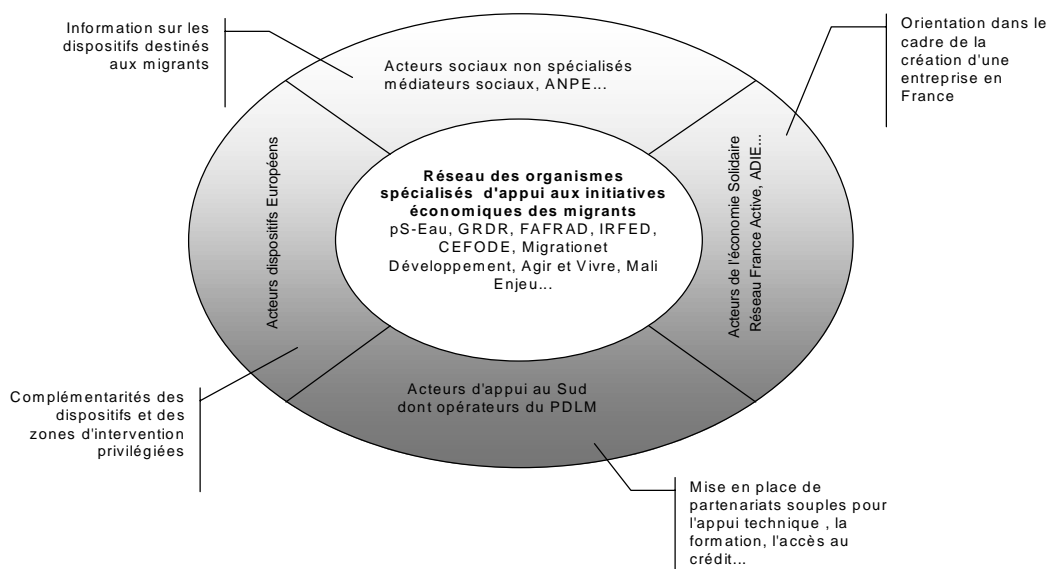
Information sur les dispositifs destinés aux migrants

Acteurs sociaux non spécialisés médiateurs sociaux, ANPE...

Orientation dans le cadre de la création d'une entreprise en France

Acteurs dispositifs Européens

Réseau des organismes spécialisés d'appui aux initiatives économiques des migrants
pS-Eau, GRDR, FAFRAD, IRFED, CEFODE, Migrationet Développement, Agir et Vivre, Mali Enjeu...

Acteurs de l'économie Solidaire Réseau France Active, ADIE...

Complémentarités des dispositifs et des zones d'intervention privilégiées

Acteurs d'appui au Sud dont opérateurs du PDLM

Mise en place de partenariats souples pour l'appui technique , la formation, l'accès au crédit...